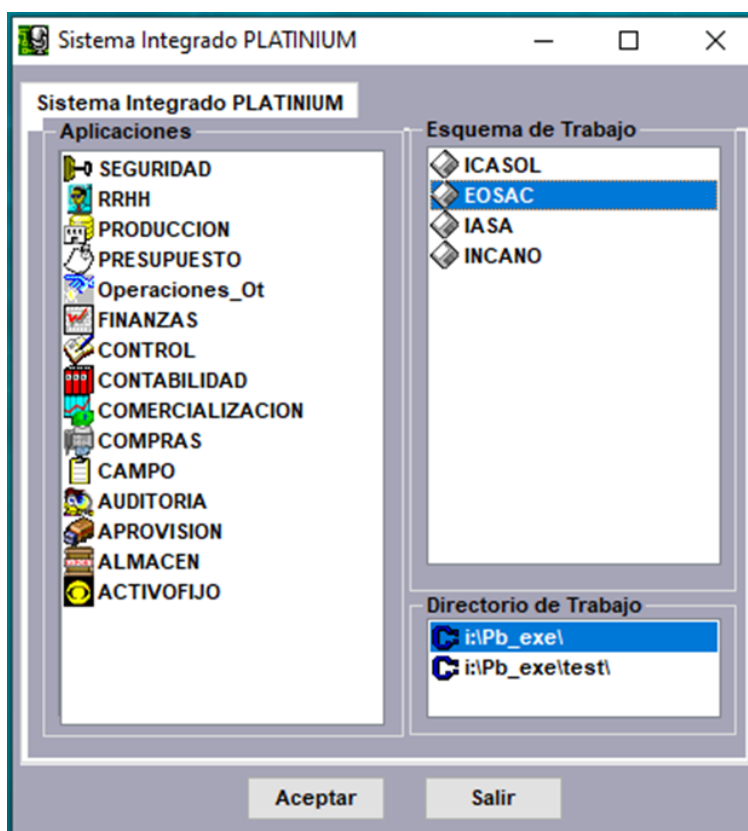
Sistema Integrado PLATINIUM

Sistema Integrado PLATINIUM

Aplicaciones
SEGURIDAD
RRHH
PRODUCCION
PRESUPUESTO
Operaciones_Ot
FINANZAS
CONTROL
CONTABILIDAD
COMERCIALIZACION
COMPRAS
CAMPO
AUDITORIA
APROVISION
ALMACEN
ACTIVOFIJO

Esquema de Trabajo
ICASOL
EOSAC
IASA
INCANO

Directorio de Trabajo
i:\Pb_exe\
i:\Pb_exe\test\

Aceptar
Salir